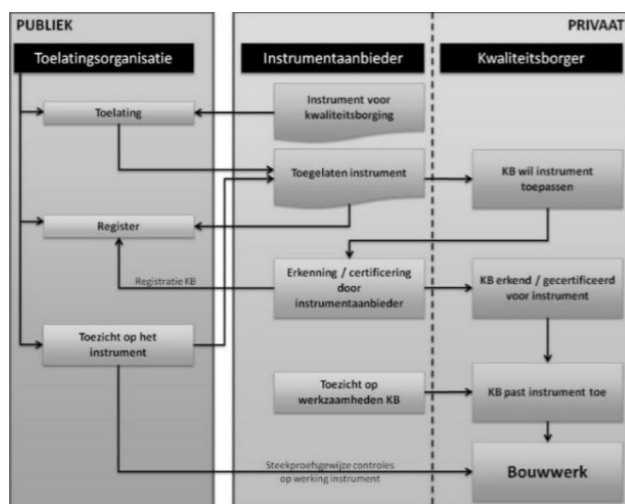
PUBLIEK

PRIVAAT

Toelatingsorganisatie

Instrumentaanbieder

Kwaliteitsborger

Toelating

Instrument voor kwaliteitsborging

Toegelaten instrument

KB wil instrument toepassen

Register

Registratie KB

Erkenning / certificering door instrumentaanbieder

KB erkend / gecertificeerd voor instrument

Toezicht op het instrument

Toezicht op werkzaamheden KB

KB past instrument toe

Steekproefsgewijze controles op werking instrument

Bouwwerk